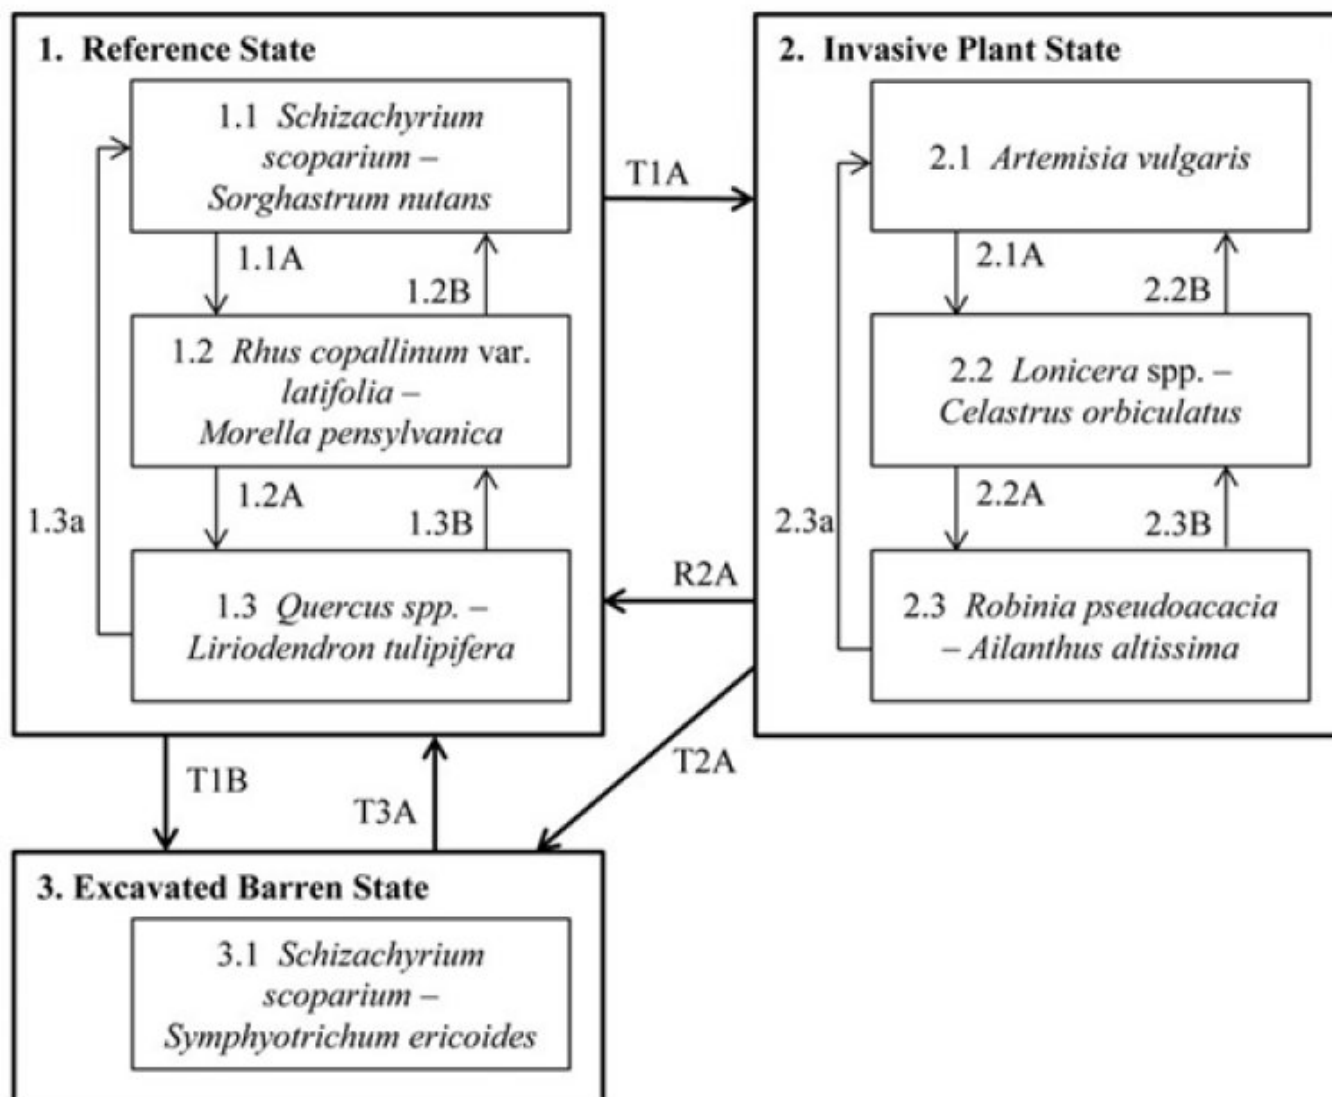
1. Reference State

1.1 Schizachyrium scoparium – Sorghastrum nutans

1.1A

1.2B

1.2 Rhus copallinum var. latifolia – Morella pensylvanica

1.2A

1.3B

1.3a

1.3 Quercus spp. – Liriodendron tulipifera

T1A

R2A

2. Invasive Plant State

2.1 Artemisia vulgaris

2.1A

2.2B

2.2 Lonicera spp. – Celastrus orbiculatus

2.2A

2.3B

2.3a

2.3 Robinia pseudoacacia – Ailanthus altissima

T2A

T1B

T3A

3. Excavated Barren State

3.1 Schizachyrium scoparium – Symphyotrichum ericoides